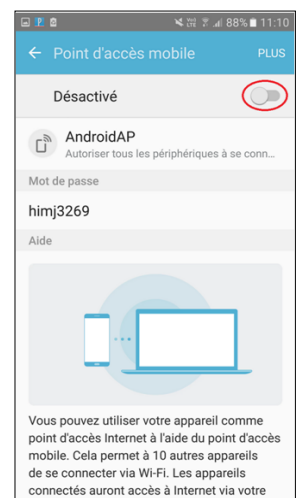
88% 11:10

← Point d'accès mobile PLUS

Désactivé

AndroidAP
Autoriser tous les périphériques à se conn...

Mot de passe

himj3269

Aide

Vous pouvez utiliser votre appareil comme point d'accès Internet à l'aide du point d'accès mobile. Cela permet à 10 autres appareils de se connecter via Wi-Fi. Les appareils connectés auront accès à Internet via votre